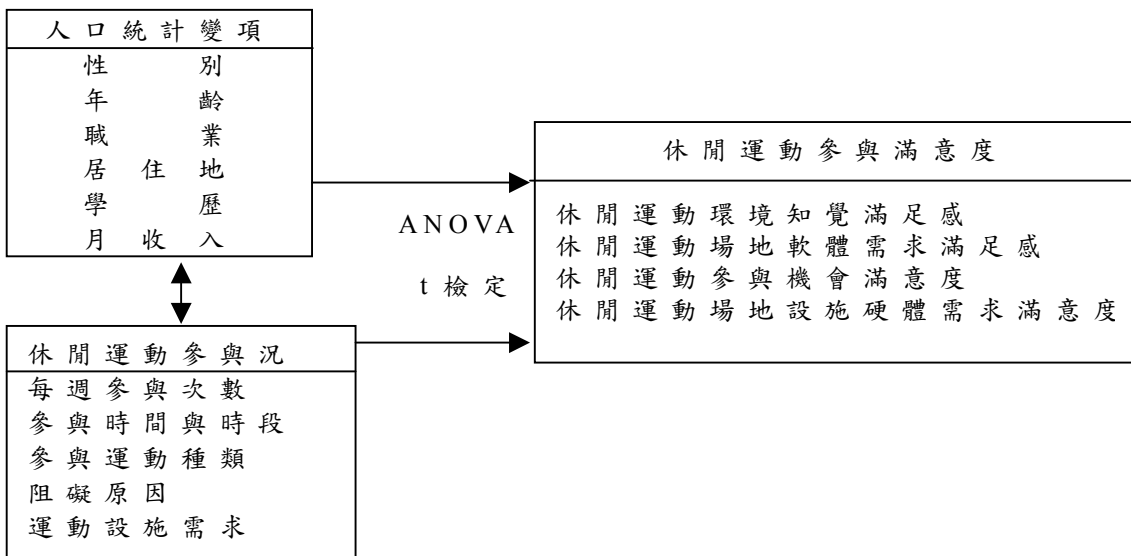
人口統計變項

性別
年齡
職業
居住地
學歷
月收入

休閒運動参與滿意度

休閒運動環境知覺滿足感
休閒運動場地軟體需求滿足感
休閒運動参與機會滿意度
休閒運動場地設施硬體需求滿意度

ANOVA

t 檢定

休閒運動参與況

每週参與次數
参與時間與時段
参與運動種類
阻礙原因
運動設施需求